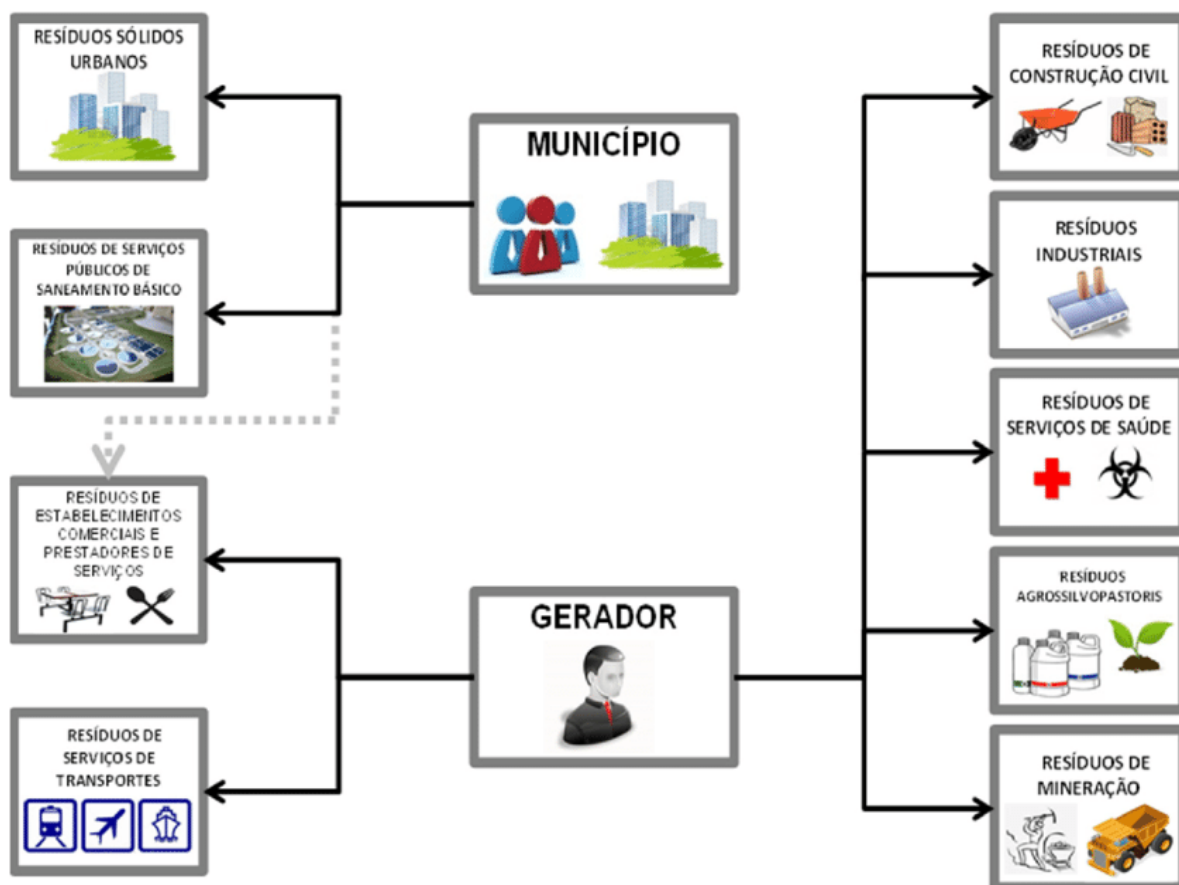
RESÍDUOS SÓLIDOS URBANOS

RESÍDUOS DE SERVIÇOS PÚBLICOS DE SANEAMENTO BÁSICO

RESÍDUOS DE ESTABELECIMENTOS COMERCIAIS E PRESTADORES DE SERVIÇOS

RESÍDUOS DE SERVIÇOS DE TRANSPORTES

MUNICÍPIO

GERADOR

RESÍDUOS DE CONSTRUÇÃO CIVIL

RESÍDUOS INDUSTRIAIS

RESÍDUOS DE SERVIÇOS DE SAÚDE

RESÍDUOS AGROSSILVOPASTORIS

RESÍDUOS DE MINERAÇÃO